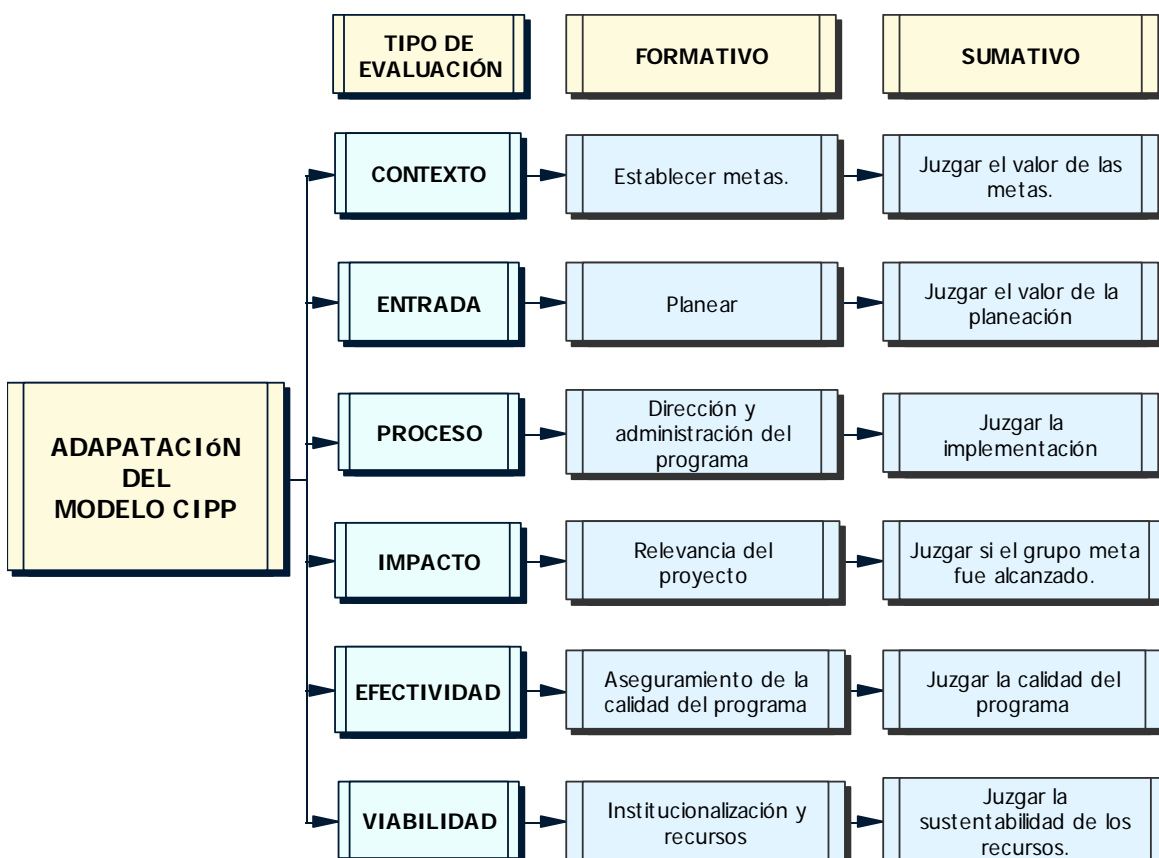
TIPO DE EVALUACIÓN

FORMATIVO

SUMATIVO

ADAPATACIóN DEL MODELO CIPP

CONTEXTO

Establecer metas.

Juzgar el valor de las metas.

ENTRADA

Planear

Juzgar el valor de la planeación

PROCESO

Dirección y administración del programa

Juzgar la implementación

IMPACTO

Relevancia del proyecto

Juzgar si el grupo meta fue alcanzado.

EFECTIVIDAD

Aseguramiento de la calidad del programa

Juzgar la calidad del programa

VIABILIDAD

Institucionalización y recursos

Juzgar la sustentabilidad de los recursos.